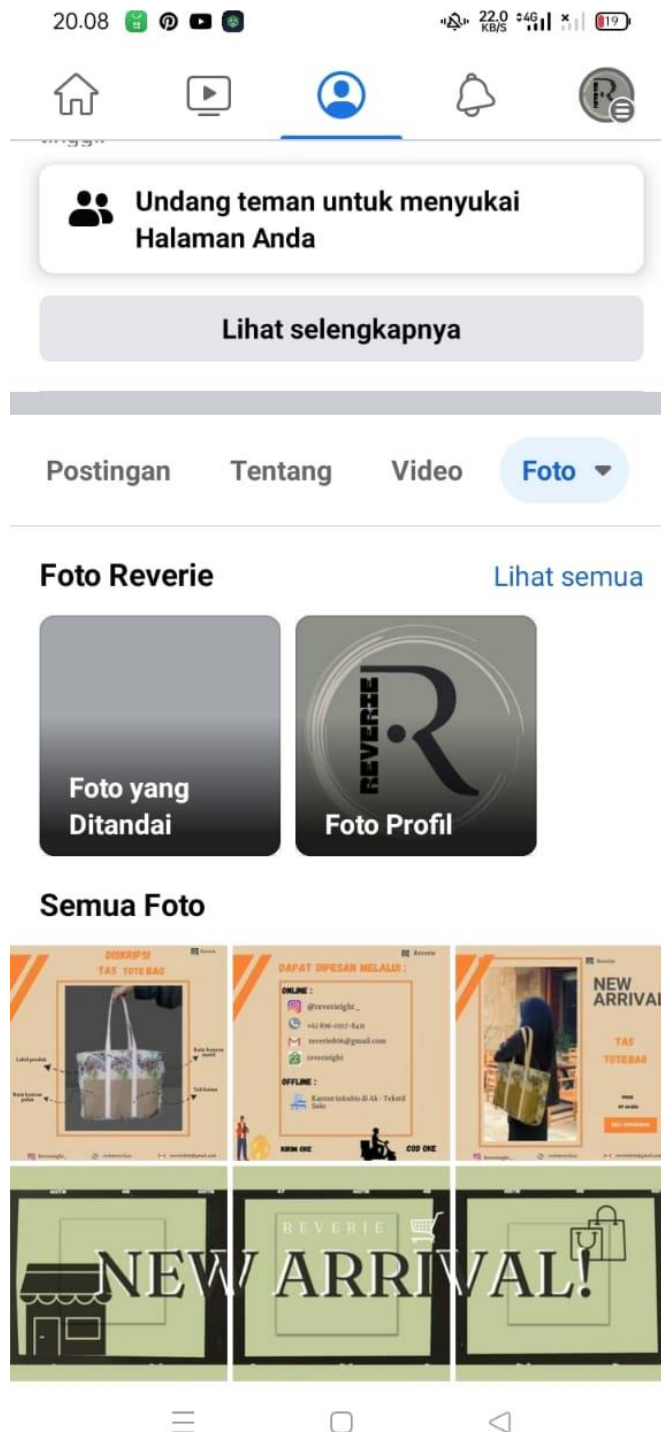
20.08

22.0 KB/S 4G 19

Undang teman untuk menyukai Halaman Anda

Lihat selengkapnya

Postingan Tentang Video Foto

Foto Reverie Lihat semua

Foto yang Ditandai

REVERIE R

Foto Profil

Semua Foto

DISKRIPSI TAS TOTE BAG

Reverie

Label produk

Kain kanvas motif

Tali katun

Kain kanvas polos

DAPAT DIPESAN MELALUI :

ONLINE :

@reverieight_

+62 896-0317-8431

reverie806@gmail.com

reverieight

OFFLINE :

Kantor inkubis di Ak - Tekstil Solo

KIRIM OKE

COD OKE

NEW ARRIVAL

TAS TOTEBAG

REVERIE

NEW ARRIVAL!